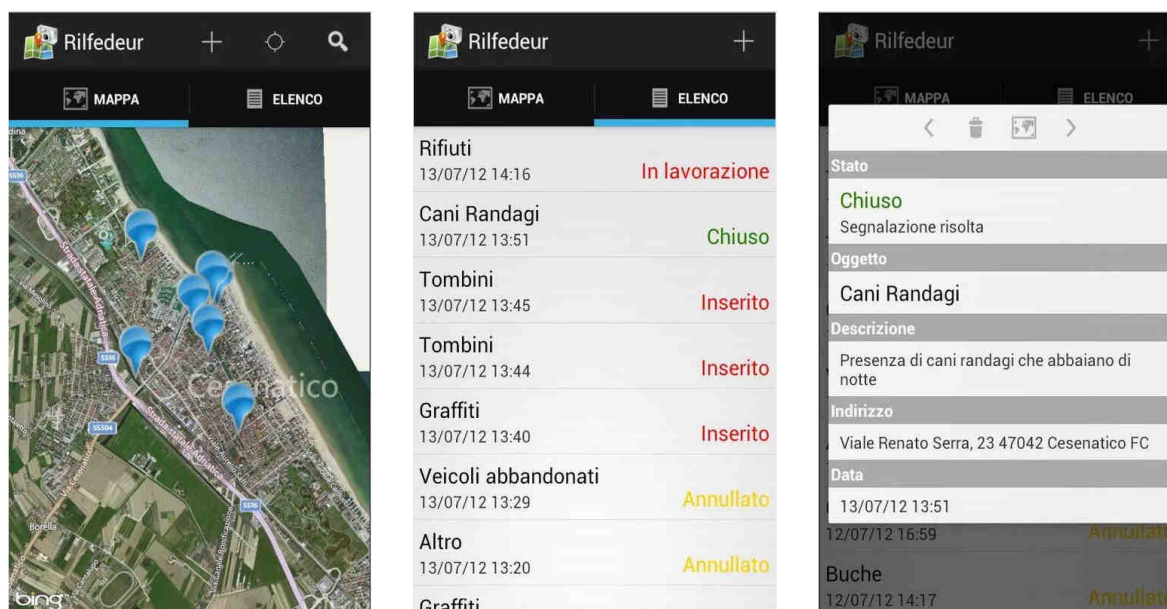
Rilfedeur

MAPPA

ELENCO

SS16

Strada Statale Adriatica

SS16

SS304

Cesenatico

Borella

bing

Rilfedeur

MAPPA

ELENCO

Rifiuti
13/07/12 14:16
In lavorazione

Cani Randagi
13/07/12 13:51
Chiuso

Tombini
13/07/12 13:45
Inserito

Tombini
13/07/12 13:44
Inserito

Graffiti
13/07/12 13:40
Inserito

Veicoli abbandonati
13/07/12 13:29
Annullato

Altro
13/07/12 13:20
Annullato

Graffiti

Rilfedeur

MAPPA

ELENCO

Stato

Chiuso
Segnalazione risolta

Oggetto

Cani Randagi

Descrizione

Presenza di cani randagi che abbaiano di notte

Indirizzo

Viale Renato Serra, 23 47042 Cesenatico FC

Data

13/07/12 13:51

12/07/12 16:59
Annullato

Buche
12/07/12 14:17
Annullato